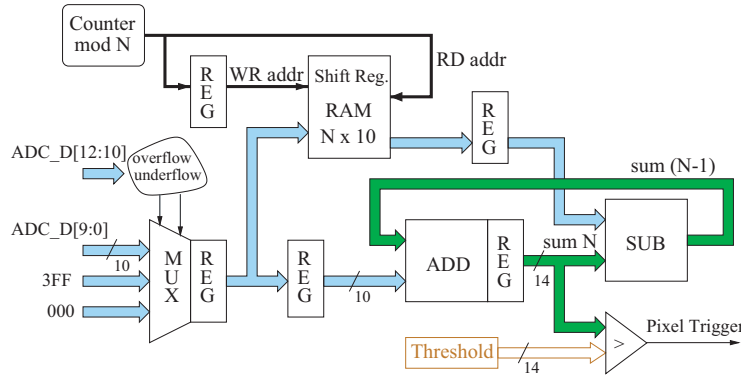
Counter mod N

R
E
G

WR addr

Shift Reg.
RAM
N x 10

RD addr

R
E
G

ADC_D[12:10]

overflow
underflow

sum (N-1)

ADC_D[9:0]

10

3FF

000

M
U
X

R
E
G

R
E
G

10

ADD

R
E
G

sum N

14

SUB

Threshold

14

>

Pixel Trigger